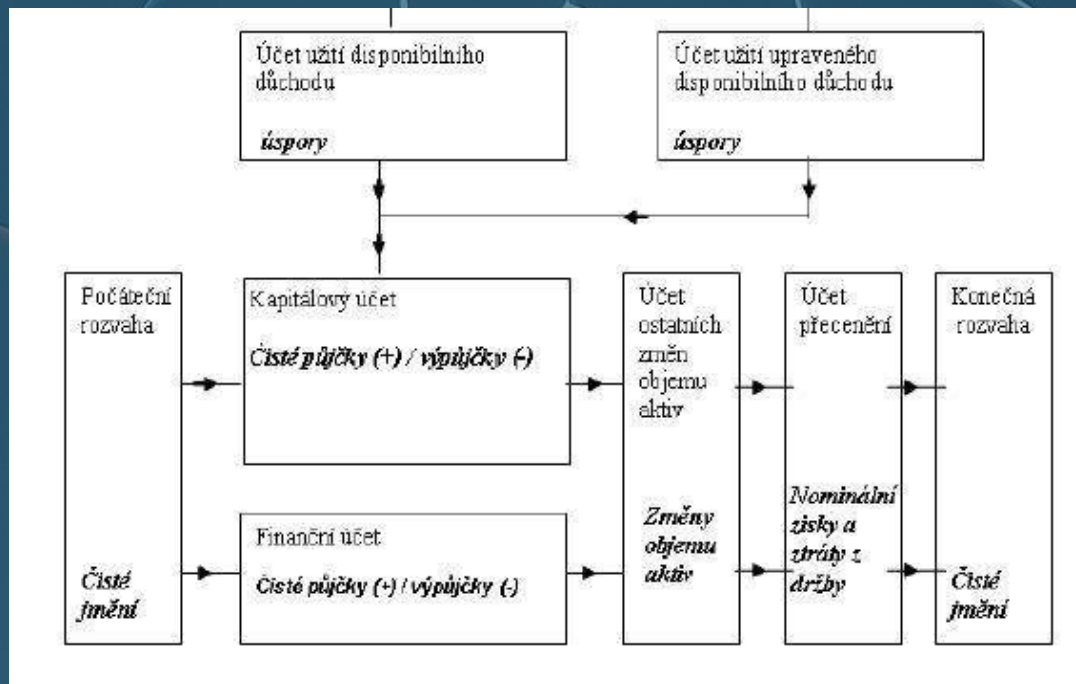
Účet užití disponibilního důchodu

úspory

Účet užití upraveného disponibilního důchodu

úspory

Počáteční rozvaha

Čisté jmění

Kapitálový účet

Čisté půjčky (+) / výpůjčky (-)

Finanční účet

Čisté půjčky (+) / výpůjčky (-)

Účet ostatních změn objemu aktiv

Změny objemu aktiv

Účet přecenění

Nominální zisky a ztráty z držby

Konečná rozvaha

Čisté jmění